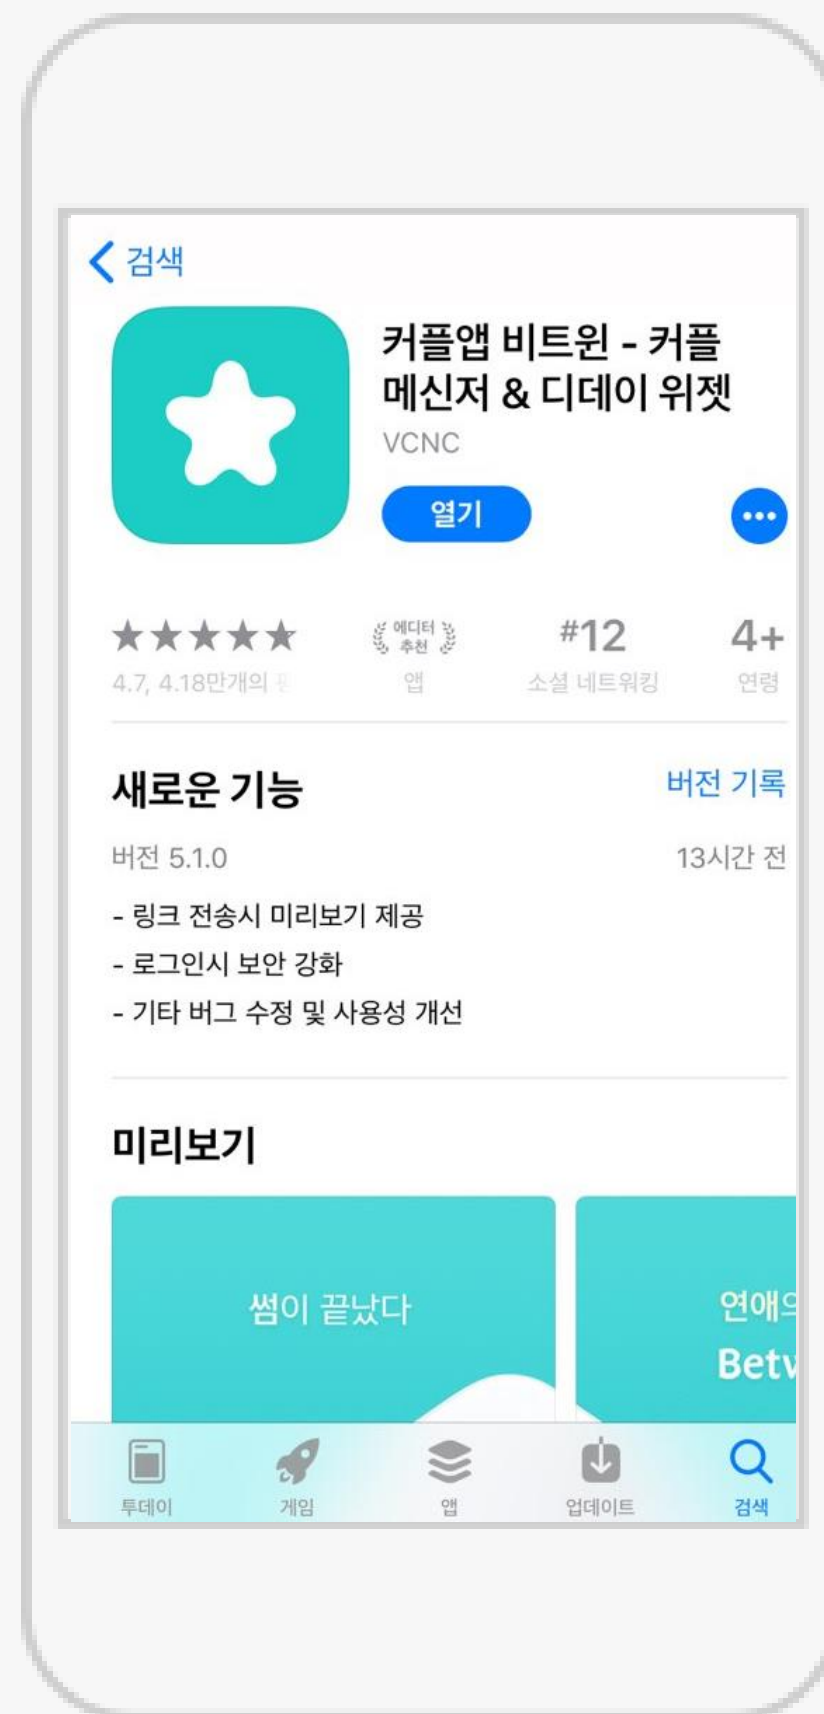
< 검색

커플앱 비트윈 - 커플 메신저 & 디데이 위젯
VCNC
열기
•••

★★★★★
4.7, 4.18만개의 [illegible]

에디터 추천
앱

#12
소셜 네트워킹

4+
연령

새로운 기능
버전 기록

버전 5.1.0
13시간 전

- 링크 전송시 미리보기 제공
- 로그인시 보안 강화
- 기타 버그 수정 및 사용성 개선

미리보기

썸이 끝났다

연애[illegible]
Betw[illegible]

투데이
게임
앱
업데이트
검색